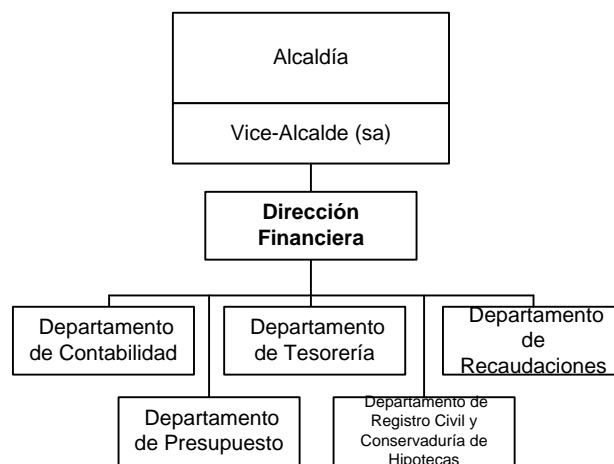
Alcaldía

Vice-Alcalde (sa)

**Dirección Financiera**

Departamento de Contabilidad

Departamento de Tesorería

Departamento de Recaudaciones

Departamento de Presupuesto

Departamento de Registro Civil y Conservaduría de Hipotecas